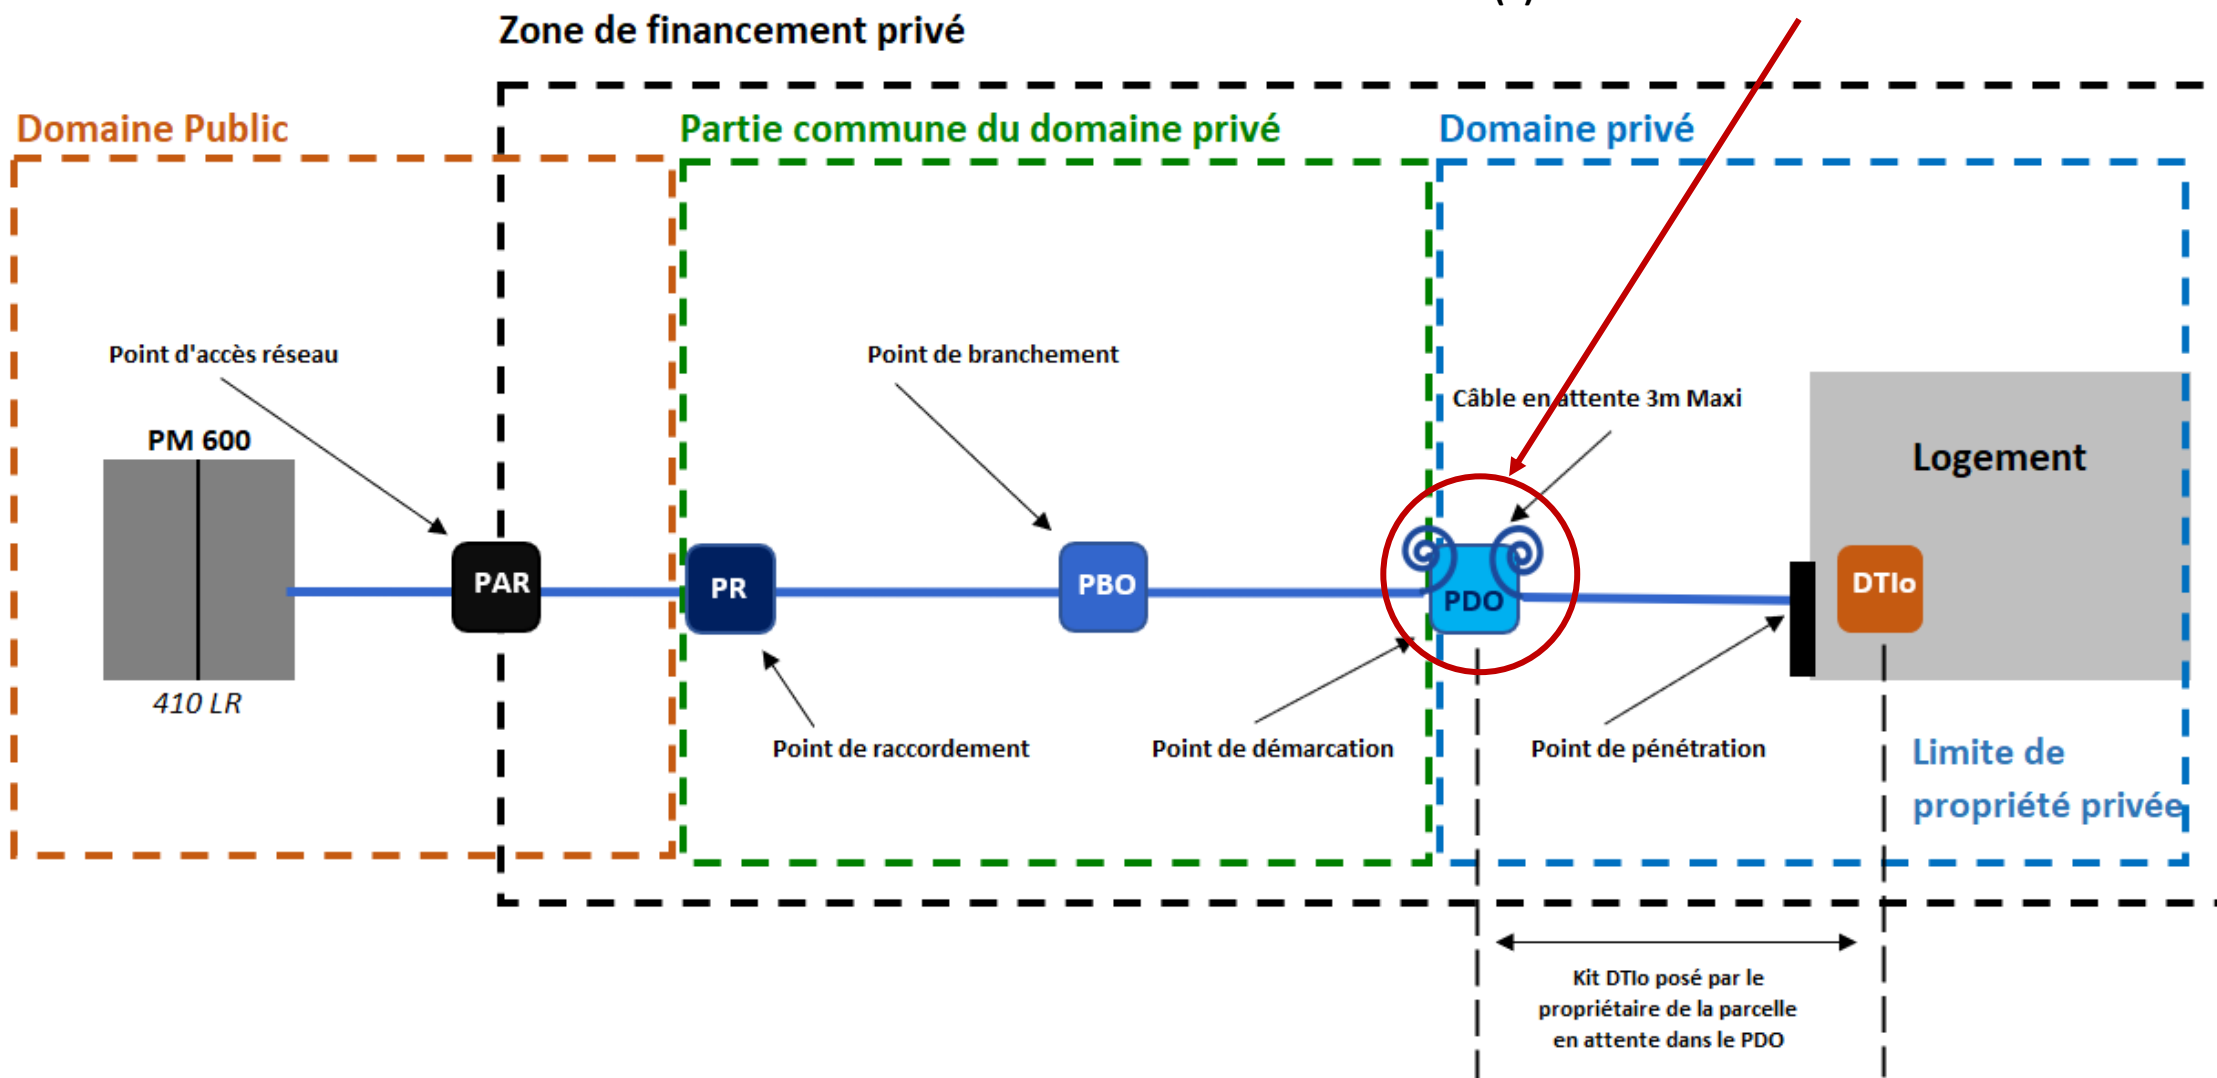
Zone de financement privé

Domaine Public

Partie commune du domaine privé

Domaine privé

Point d'accès réseau

PM 600

410 LR

PAR

PR

Point de branchement

PBO

Câble en attente 3m Maxi

PDO

Logement

DTIo

Point de raccordement

Point de démarcation

Point de pénétration

Limite de propriété privée

Kit DTIo posé par le propriétaire de la parcelle en attente dans le PDO